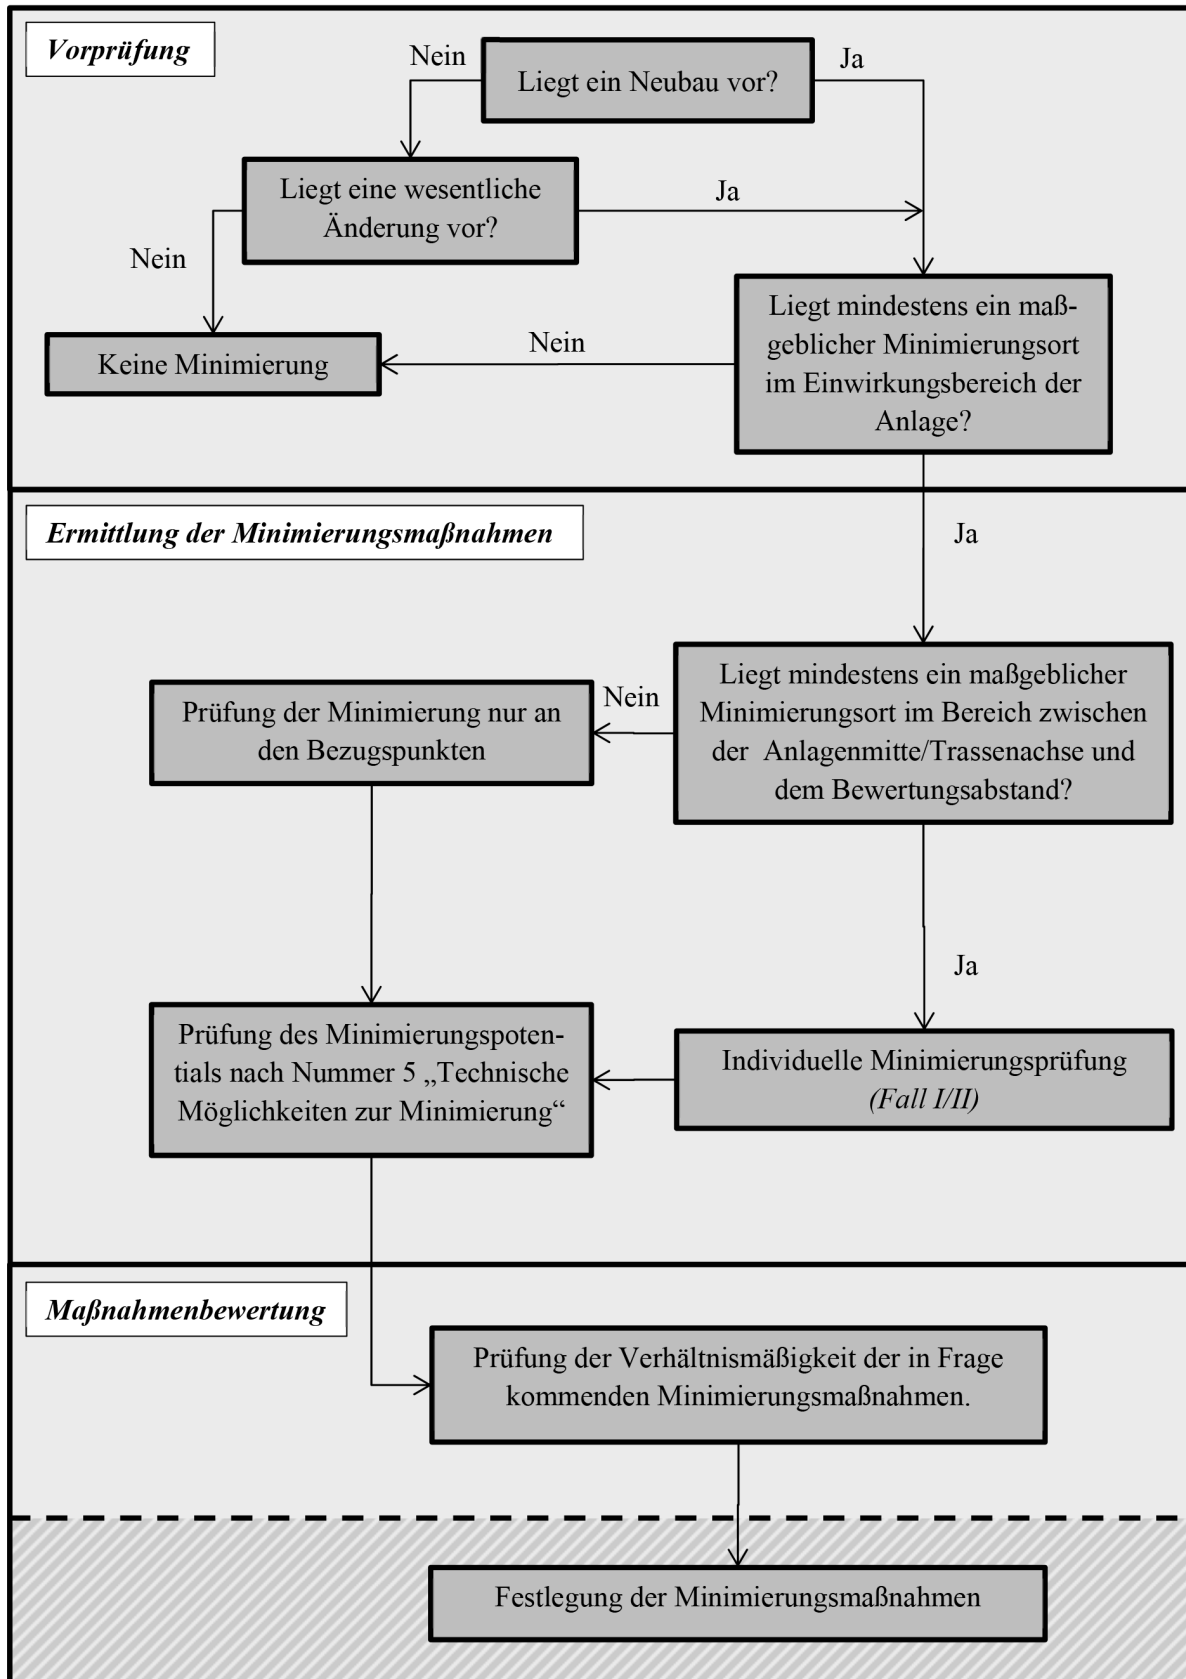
Vorprüfung

Nein

Liegt ein Neubau vor?

Ja

Liegt eine wesentliche Änderung vor?

Ja

Nein

Keine Minimierung

Nein

Liegt mindestens ein maßgeblicher Minimierungsort im Einwirkungsbereich der Anlage?

Ermittlung der Minimierungsmaßnahmen

Ja

Prüfung der Minimierung nur an den Bezugspunkten

Nein

Liegt mindestens ein maßgeblicher Minimierungsort im Bereich zwischen der Anlagenmitte/Trassenachse und dem Bewertungsabstand?

Ja

Prüfung des Minimierungspotentials nach Nummer 5 „Technische Möglichkeiten zur Minimierung“

Individuelle Minimierungsprüfung (Fall I/II)

Maßnahmenbewertung

Prüfung der Verhältnismäßigkeit der in Frage kommenden Minimierungsmaßnahmen.

Festlegung der Minimierungsmaßnahmen